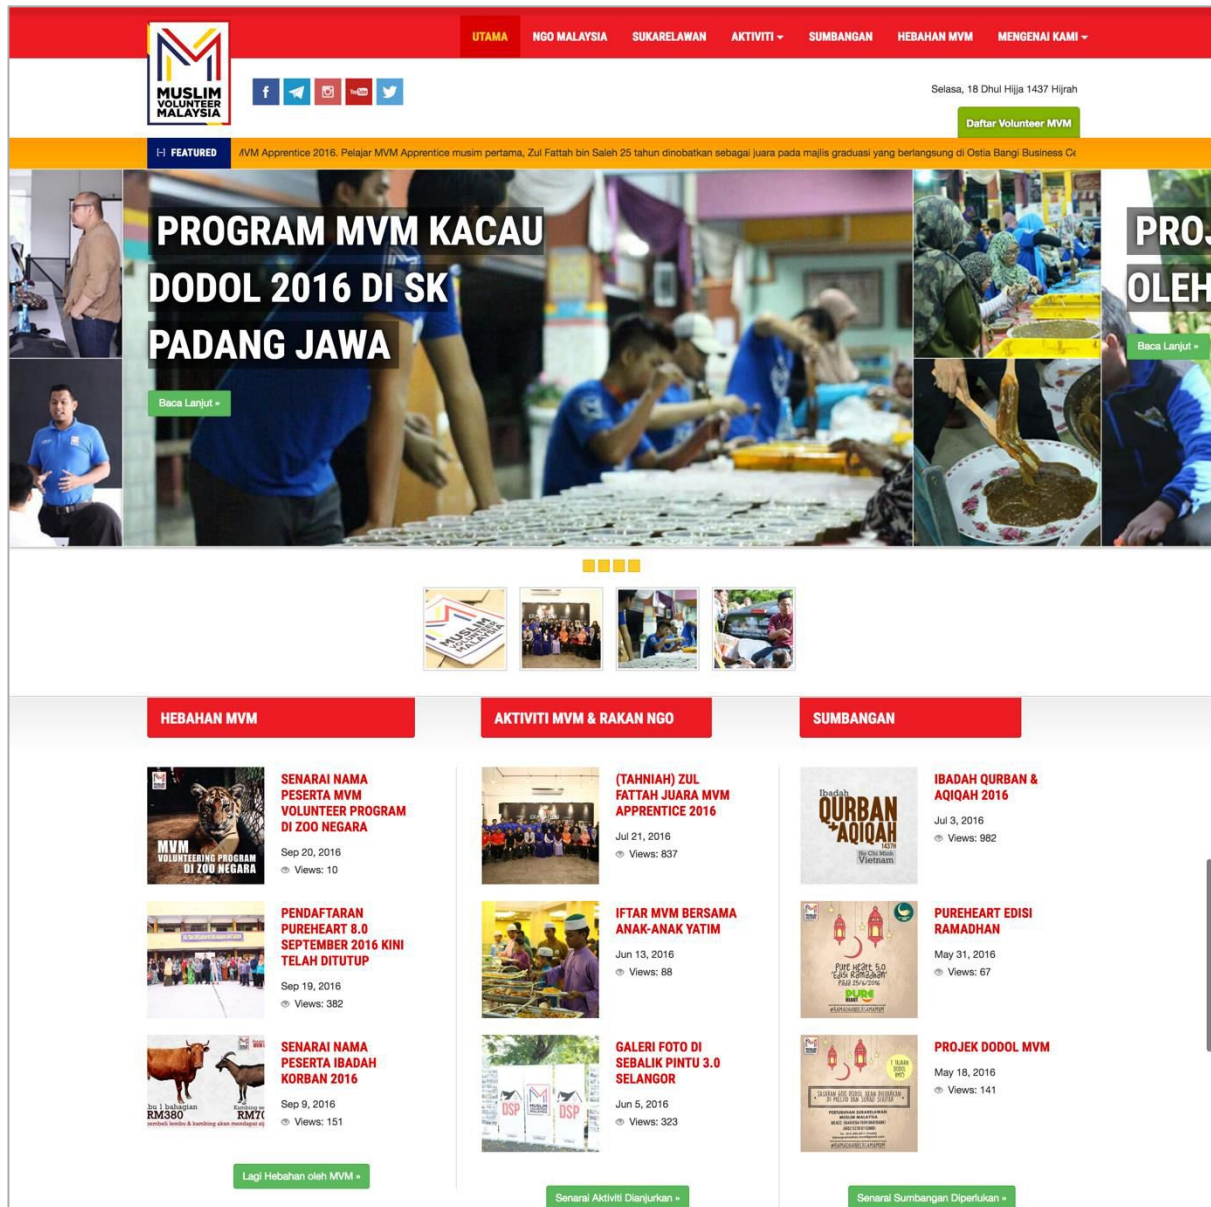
MUSLIM VOLUNTEER MALAYSIA

UTAMA NGO MALAYSIA SUKARELAWAN AKTIVITI SUMBANGAN HEBAHAN MVM MENGENAI KAMI

Selasa, 18 Dhul Hijja 1437 Hijrah

Daftar Volunteer MVM

FEATURED /VM Apprentice 2016. Pelajar MVM Apprentice musim pertama, Zul Fattah bin Saleh 25 tahun dinobatkan sebagai juara pada majlis graduasi yang berlangsung di Ostia Bangi Business Ce

PROGRAM MVM KACAU DODOL 2016 DI SK PADANG JAWA

Baca Lanjut »

PROJ OLEH

Baca Lanjut »

HEBAHAN MVM

MVM VOLUNTEERING PROGRAM DI ZOO NEGARA

SENARAI NAMA PESERTA MVM VOLUNTEER PROGRAM DI ZOO NEGARA
Sep 20, 2016
Views: 10

PENDAFTARAN PUREHEART 8.0 SEPTEMBER 2016 KINI TELAH DITUTUP
Sep 19, 2016
Views: 382

bu 1 bahagian RM380 RM7( Kambing se
SENARAI NAMA PESERTA IBADAH KORBAN 2016
Sep 9, 2016
Views: 151

Lagi Hebahan oleh MVM »

AKTIVITI MVM & RAKAN NGO

(TAHNIAH) ZUL FATTAH JUARA MVM APPRENTICE 2016
Jul 21, 2016
Views: 837

IFTAR MVM BERSAMA ANAK-ANAK YATIM
Jun 13, 2016
Views: 88

DSP DSP
GALERI FOTO DI SEBALIK PINTU 3.0 SELANGOR
Jun 5, 2016
Views: 323

Senarai Aktiviti Dianjurkan »

SUMBANGAN

Ibadah QURBAN + AQIQAH 1437H Ho Chi Minh Vietnam
IBADAH QURBAN & AQIQAH 2016
Jul 3, 2016
Views: 982

Pure Heart 5.0 Edisi Ramadhan
PUREHEART EDISI RAMADHAN
May 31, 2016
Views: 67

PROJEK DODOL MVM
May 18, 2016
Views: 141

Senarai Sumbangan Diperlukan »